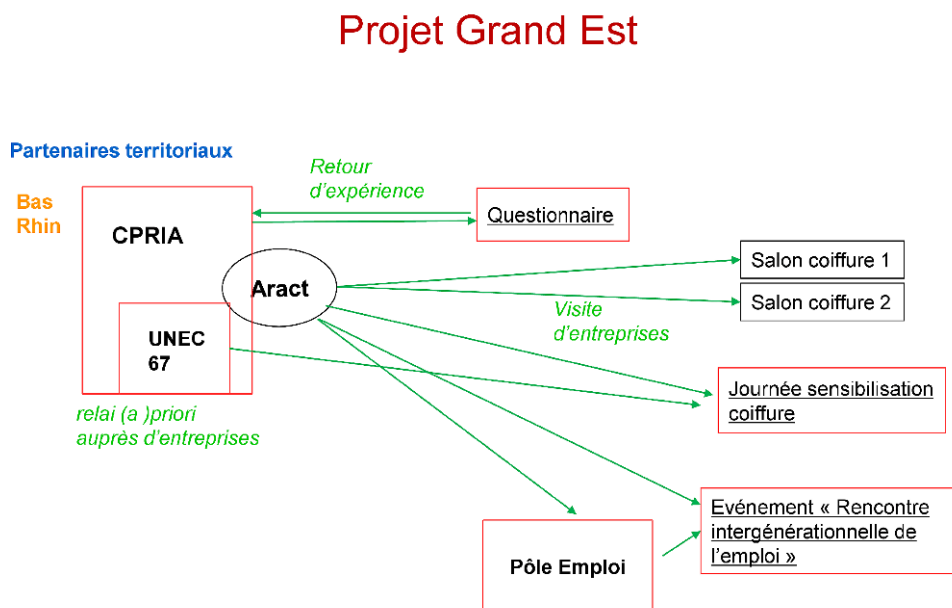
Projet Grand Est

Partenaires territoriaux

Bas Rhin

CPRIA

Retour d'expérience

Questionnaire

Aract

Salon coiffure 1

Salon coiffure 2

Visite d'entreprises

UNEC 67

relai (a )priori auprès d'entreprises

Journée sensibilisation coiffure

Evénement « Rencontre intergénérationnelle de l'emploi »

Pôle Emploi